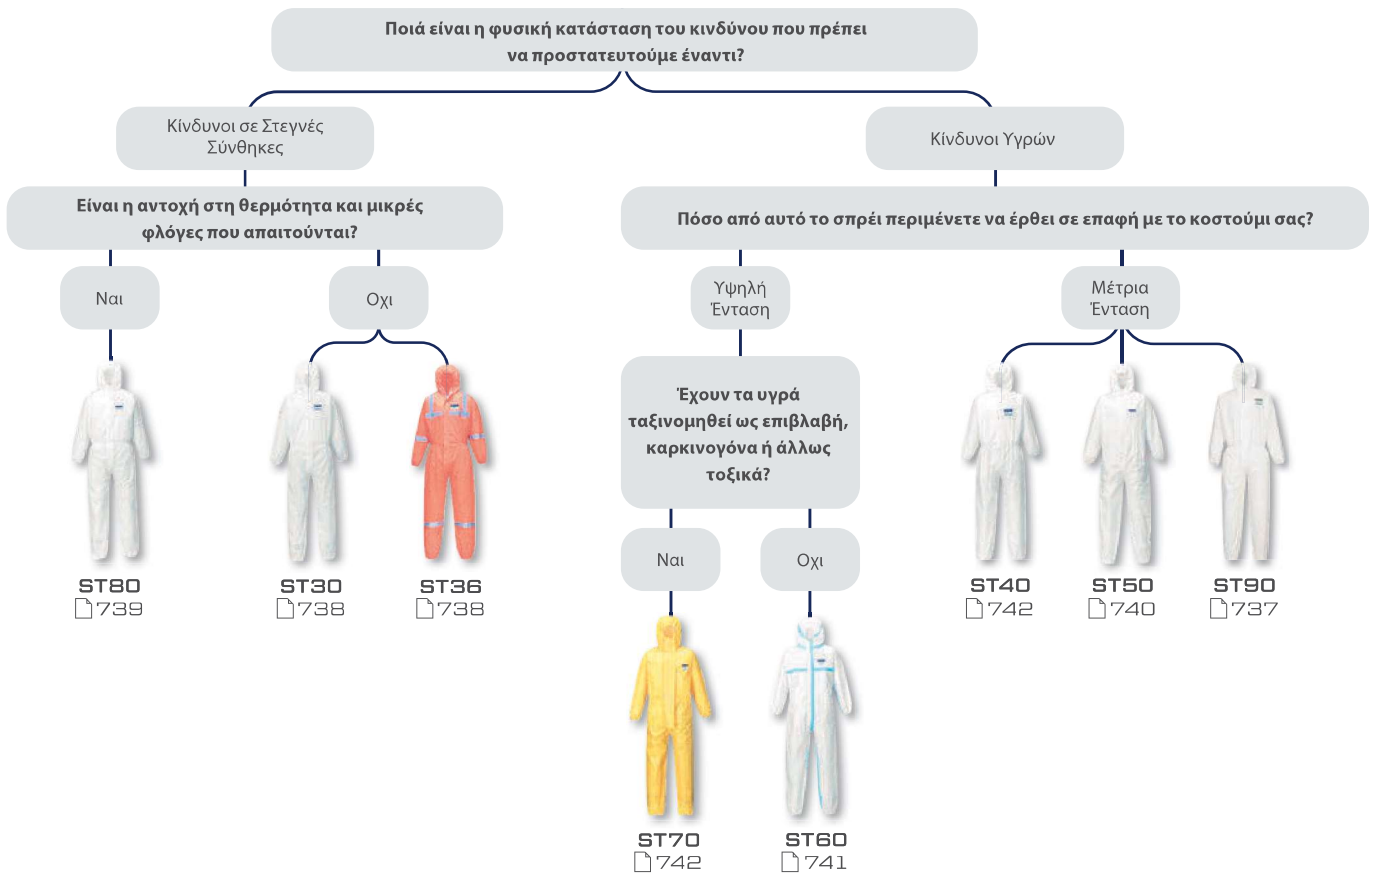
Ποιά είναι η φυσική κατάσταση του κινδύνου που πρέπει να προστατευτούμε έναντι?

Κίνδυνοι σε Στεγνές Σύνθηκες

Κίνδυνοι Υγρών

Είναι η αντοχή στη θερμότητα και μικρές φλόγες που απαιτούνται?

Ναι

Οχι

ST80
739

ST30
738

ST36
738

Πόσο από αυτό το σπρέι περιμένετε να έρθει σε επαφή με το κοστούμι σας?

Υψηλή Ένταση

Μέτρια Ένταση

Έχουν τα υγρά ταξινομηθεί ως επιβλαβή, καρκινογόνα ή άλλως τοξικά?

Ναι

Οχι

ST70
742

ST60
741

ST40
742

ST50
740

ST90
737